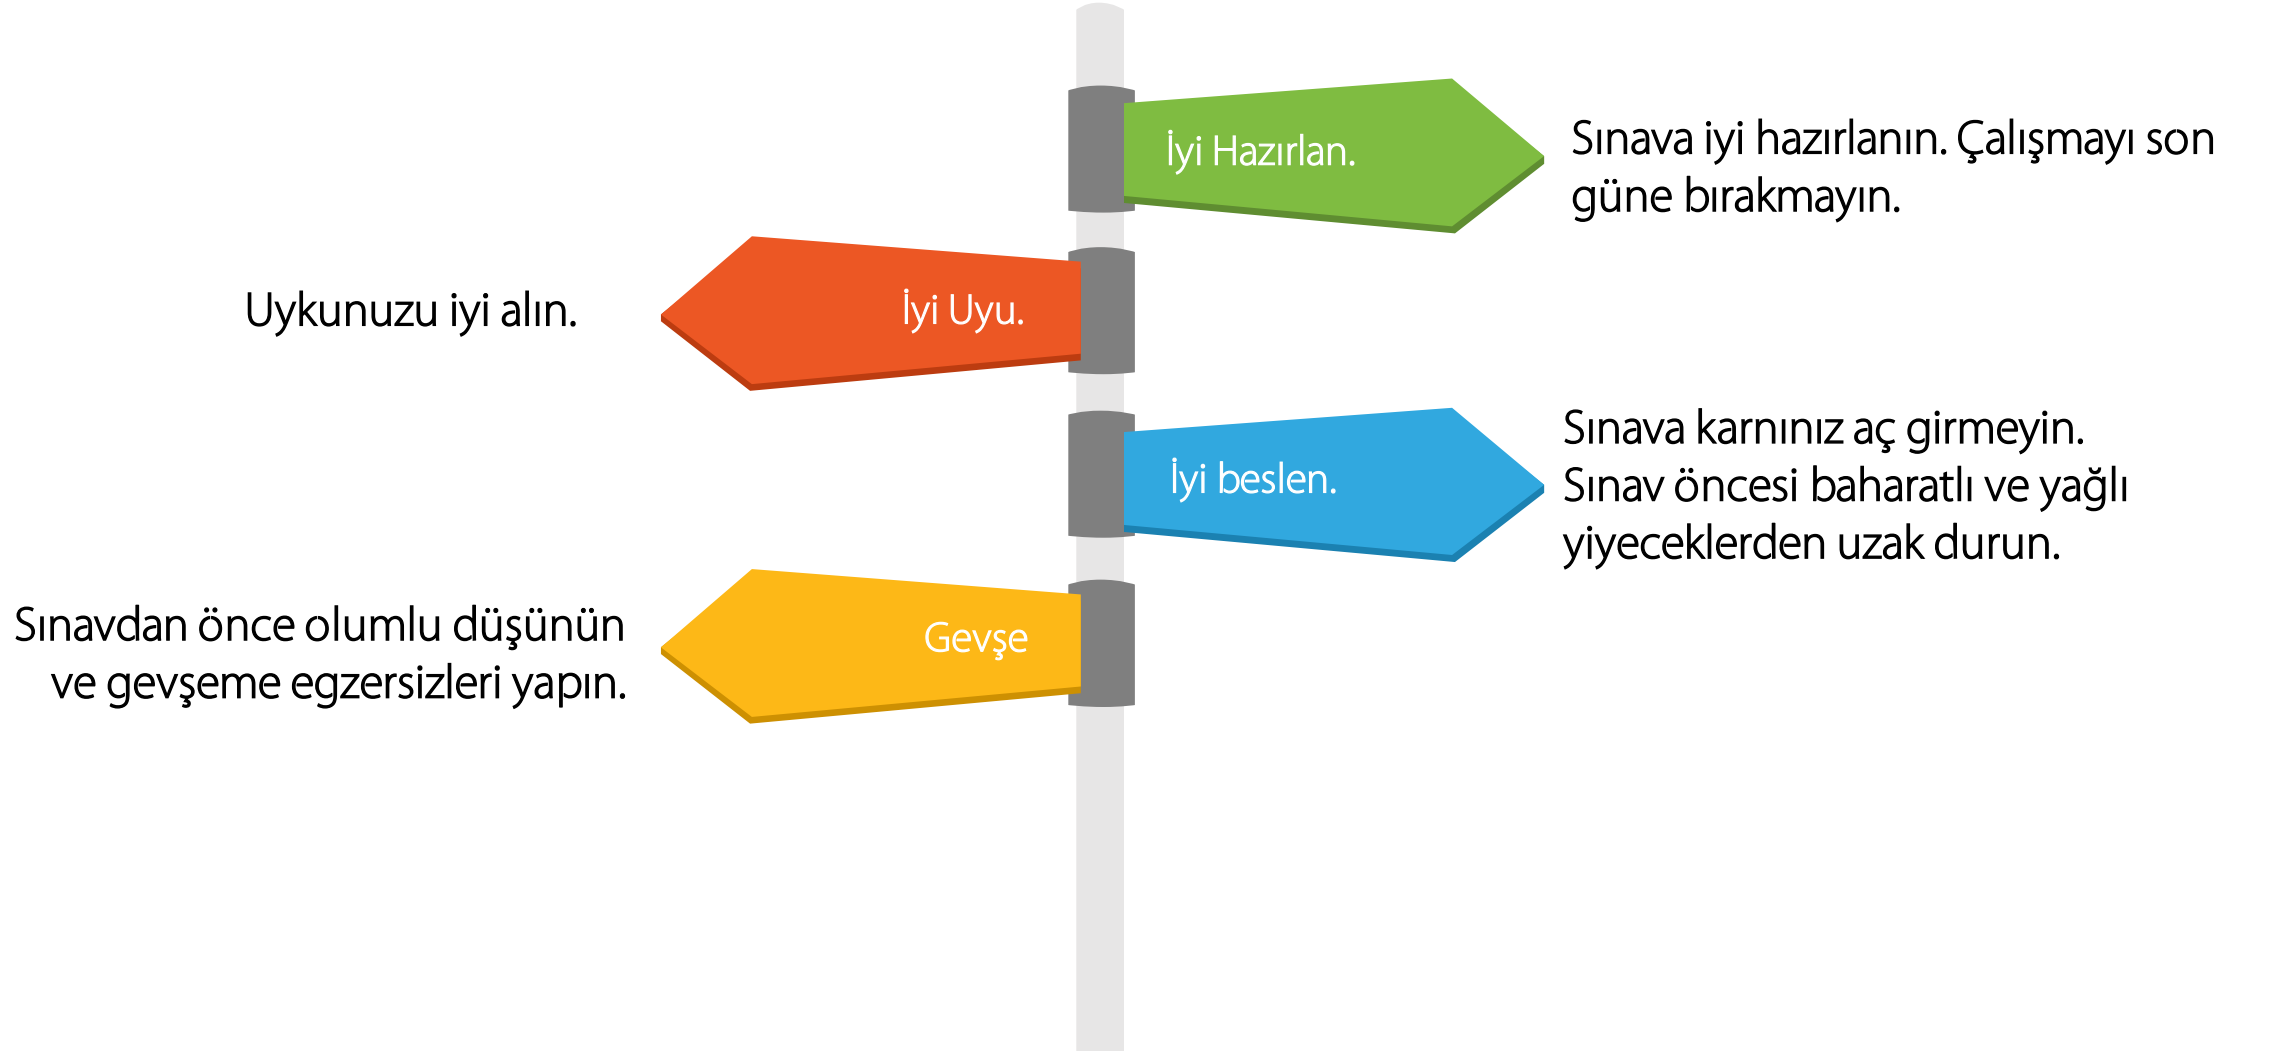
İyi Hazırlan.

Sınava iyi hazırlanın. Çalışmayı son güne bırakmayın.

Uykunuzu iyi alın.

İyi Uyu.

İyi beslen.

Sınava karnınız aç girmeyin. Sınav öncesi baharatlı ve yağlı yiyeceklerden uzak durun.

Sınavdan önce olumlu düşünün ve gevşeme egzersizleri yapın.

Gevşe